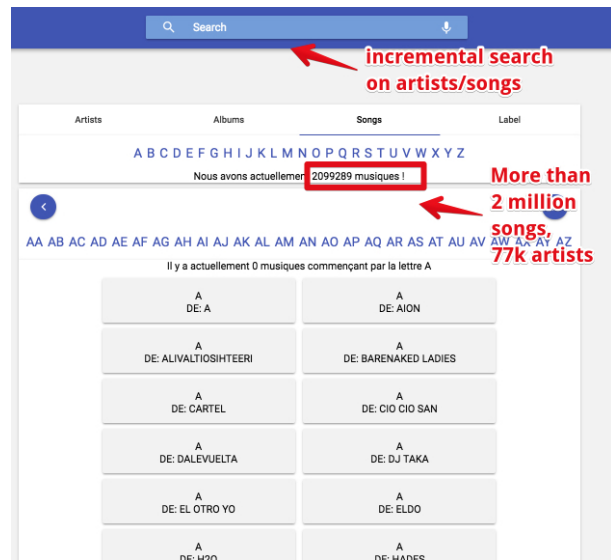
Search

incremental search on artists/songs

Artists | Albums | Songs | Label

A B C D E F G H I J K L M N O P Q R S T U V W X Y Z

Nous avons actuellemen 2099289 musiques !

More than 2 million songs, 77k artists

AA AB AC AD AE AF AG AH AI AJ AK AL AM AN AO AP AQ AR AS AT AU AV AW AX AY AZ

Il y a actuellement 0 musiques commençant par la lettre A

A
DE: A

A
DE: AION

A
DE: ALIVALTIOSIHTEERI

A
DE: BARENAKED LADIES

A
DE: CARTEL

A
DE: CIO CIO SAN

A
DE: DALEVUELTA

A
DE: DJ TAKA

A
DE: EL OTRO YO

A
DE: ELDO

A
DE: H2O

A
DE: HADES